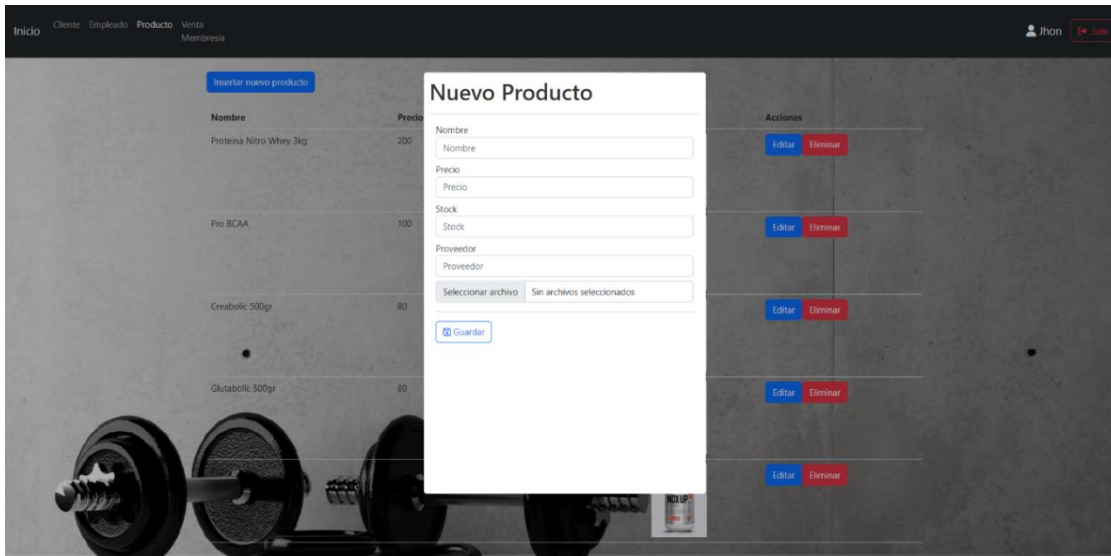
Inicio Cliente Empleado Producto Venta Membresia

Jhon Salir

Insertar nuevo producto

| Nombre | Precio | Acciones |
|---|---|---|
| Proteina Nitro Whey 3kg | 200 | Editar Eliminar |
| Pro BCAA | 100 | Editar Eliminar |
| Creabolic 500gr | 80 | Editar Eliminar |
| Glutabolic 500gr | 80 | Editar Eliminar |
| | | Editar Eliminar |

Nuevo Producto

Nombre
Nombre
Precio
Precio
Stock
Stock
Proveedor
Proveedor
Seleccionar archivo Sin archivos seleccionados

Guardar